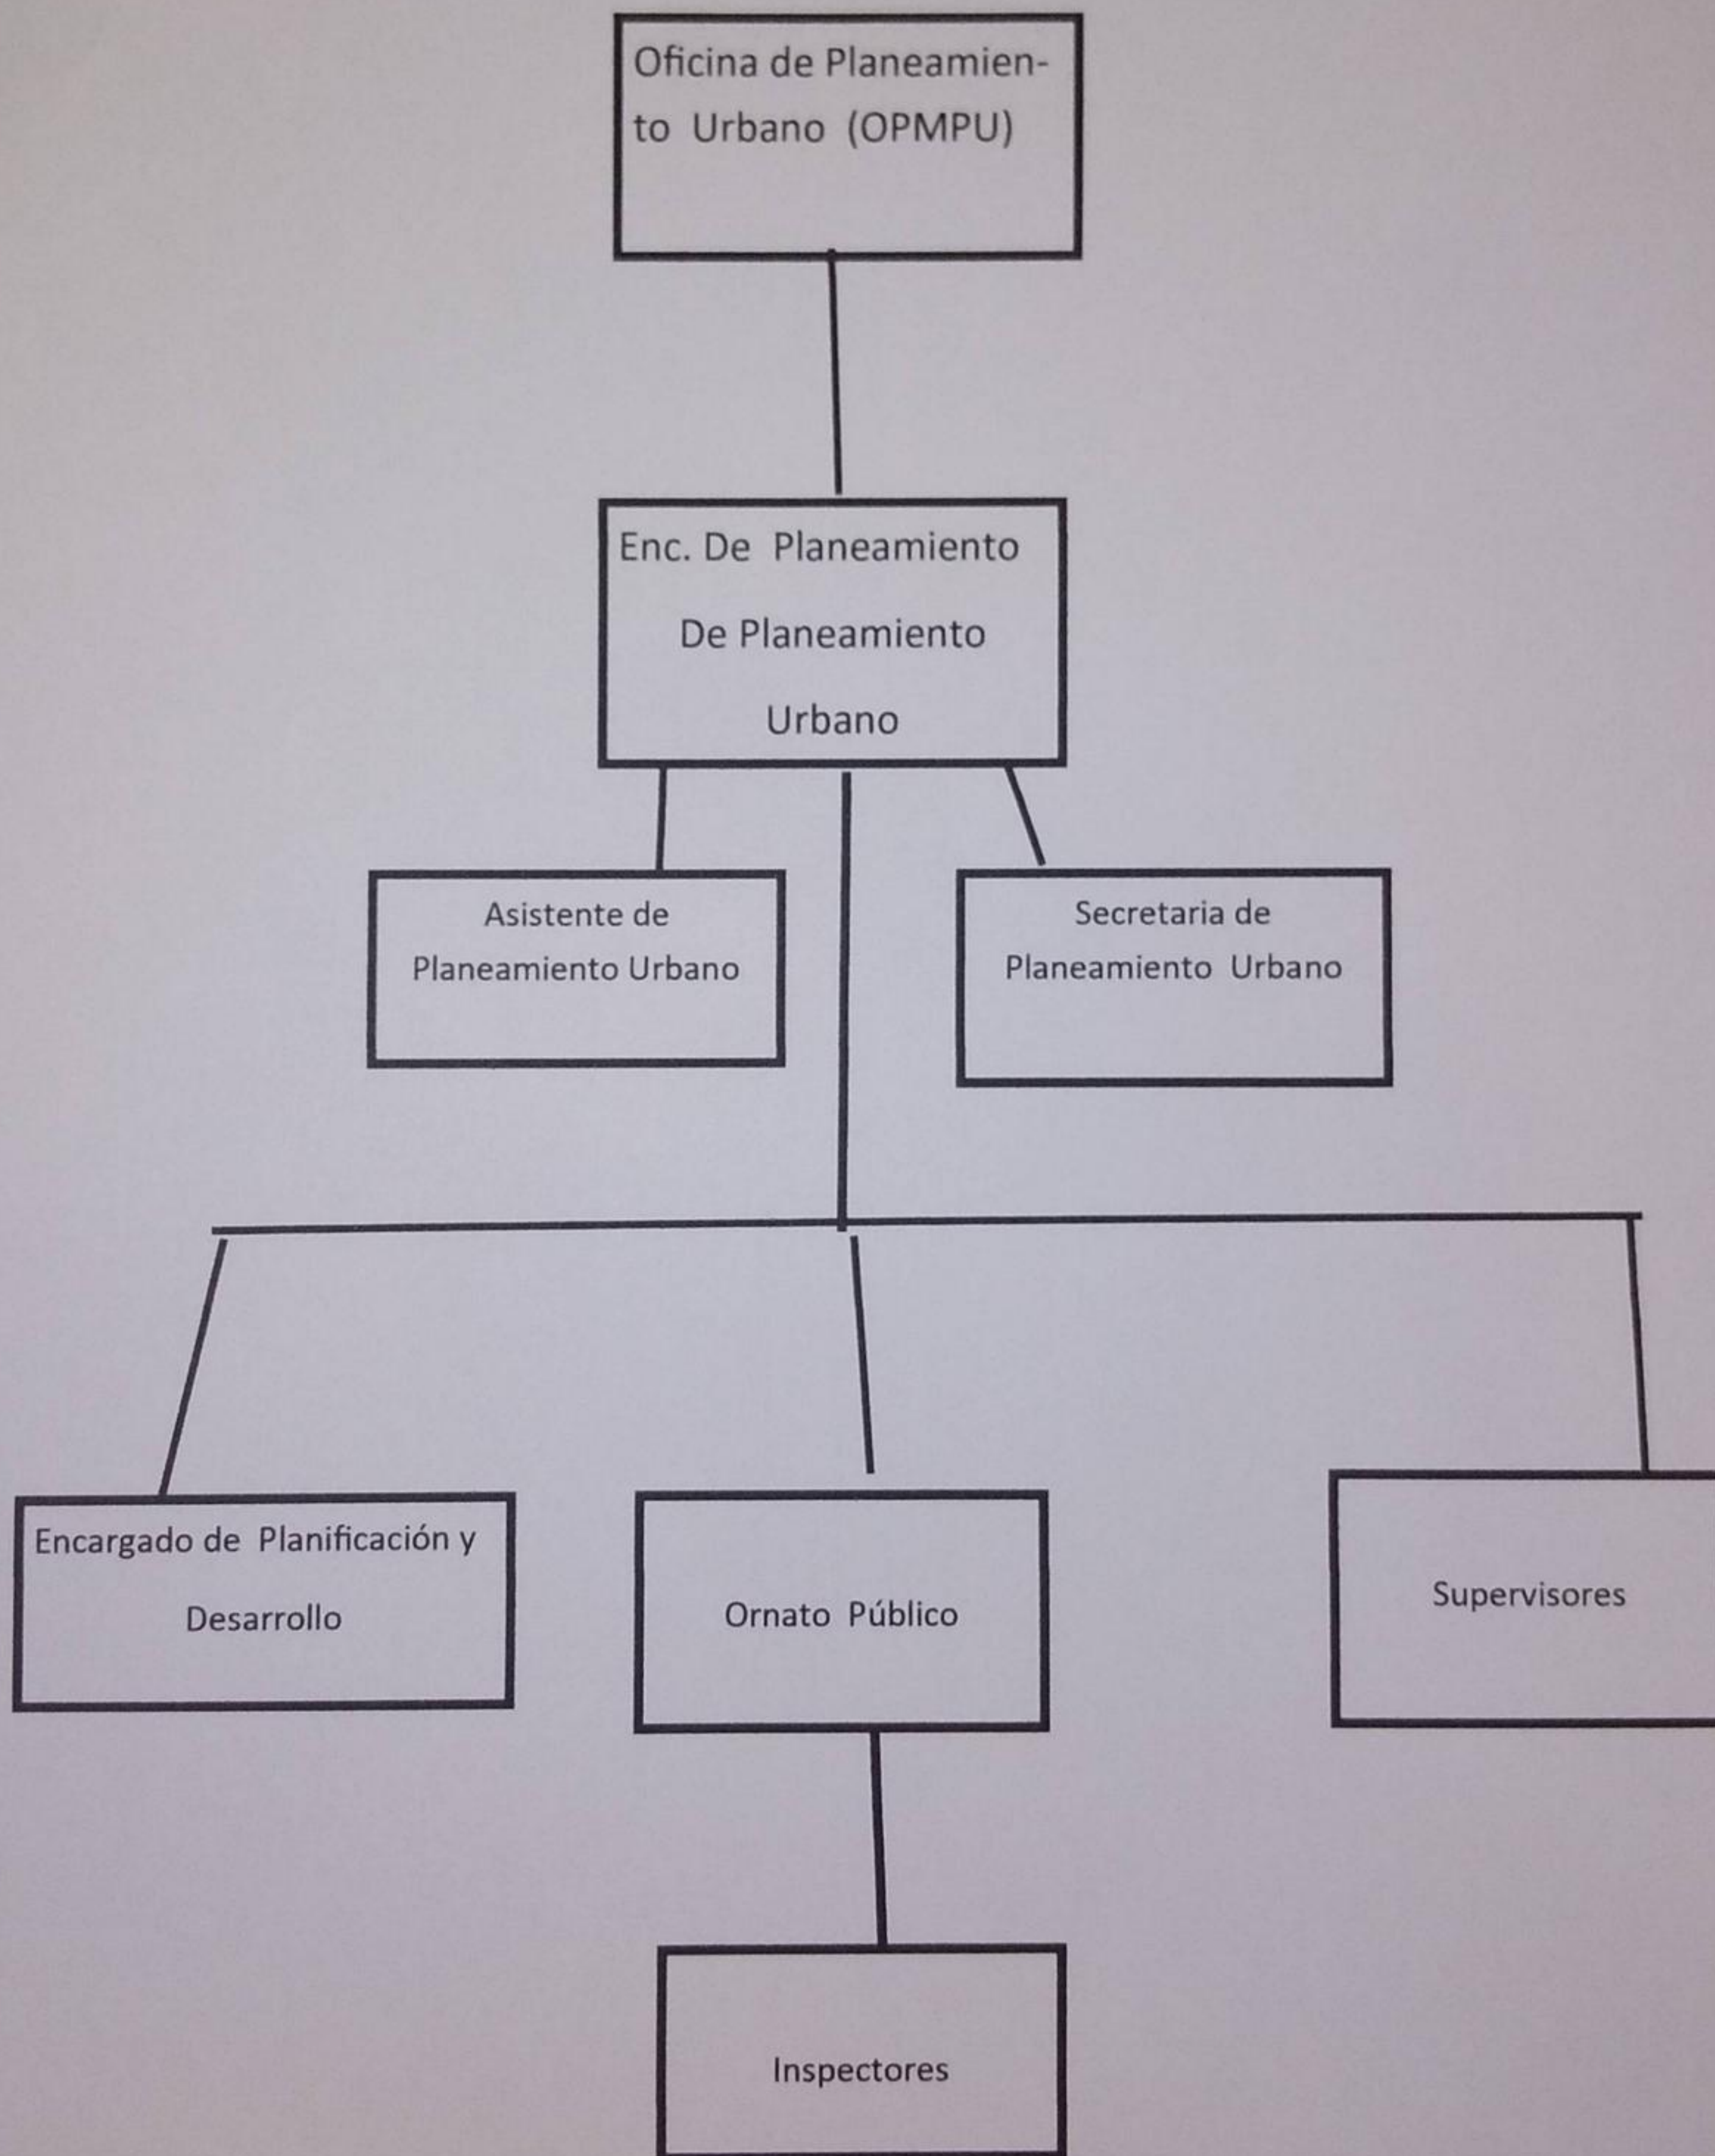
Oficina de Planeamiento Urbano (OPMPU)

Enc. De Planeamiento De Planeamiento Urbano

Asistente de Planeamiento Urbano

Secretaria de Planeamiento Urbano

Encargado de Planificación y Desarrollo

Ornato Público

Supervisores

Inspectores